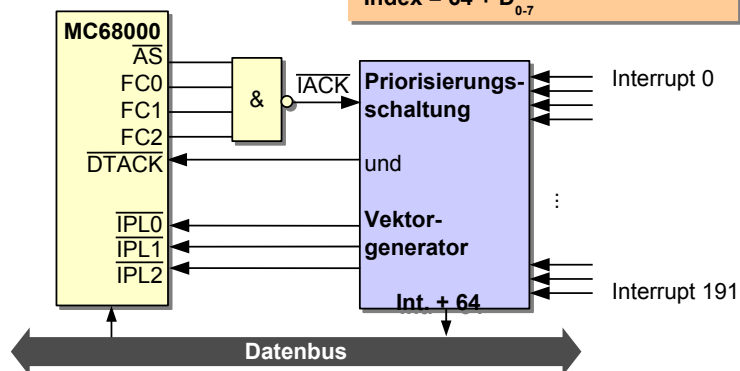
Index = 64 + $D_{0-7}$

MC68000
$\overline{AS}$
FC0
FC1
FC2
$\overline{DTACK}$
$\overline{IPL0}$
$\overline{IPL1}$
$\overline{IPL2}$

&

$\overline{IACK}$

Priorisierungsschaltung

und

Vektorgenerator

Int. + 64

Interrupt 0

⋮

Interrupt 191

Datenbus